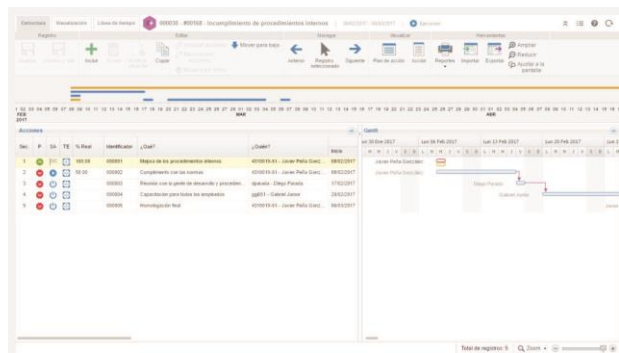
Estructura Visualización Línea de tiempo 000035 - #00168 - Incumplimiento de procedimientos internos | 09/02/2017 - 06/03/2017 | Ejecución

Registro Editar Navegar Visualizar Herramientas

Nuevo Insertar Línea Añadir Copiar Mover para bajo Anterior Registro seleccionado Siguiente Plan de acción Acción Reportes Importar Exportar Ampliar Reducir Ajustar a la pantalla

FEB 2017 MAR ABR

Acciones

| Sec. | P | Sit. | TE | % Real | Identificador | ¿Qué? | ¿Quién? | Inicio |
|---|---|---|---|---|---|---|---|---|
| 1 | | | | 100,00 | 000001 | Mejora de los procedimientos internos | 40109 | Javier Peña Gonz... | 09/02/2017 |
| 2 | | | | 50,00 | 000002 | Cumplimiento con las normas | 40109 | Javier Peña Gonz... | 09/02/2017 |
| 3 | | | | | 000003 | Reunión con el gente de desarrollo y procedim... | dparada - Diego Parada | 17/02/2017 |
| 4 | | | | | 000004 | Capacitación para todos los empleados | ggt01 - Gabriel Junior | 28/02/2017 |
| 5 | | | | | 000005 | Homologación final | 40109 | Javier Peña Gonz... | 06/03/2017 |

Gantt

Lun 30 Ene 2017 Lun 06 Feb 2017 Lun 13 Feb 2017 Lun 20 Feb 2017 Lun 27 Feb 2017

Javier Peña González
Javier Peña González
Diego Parada
Gabriel Junior
Javier

Total de registros: 5 Zoom